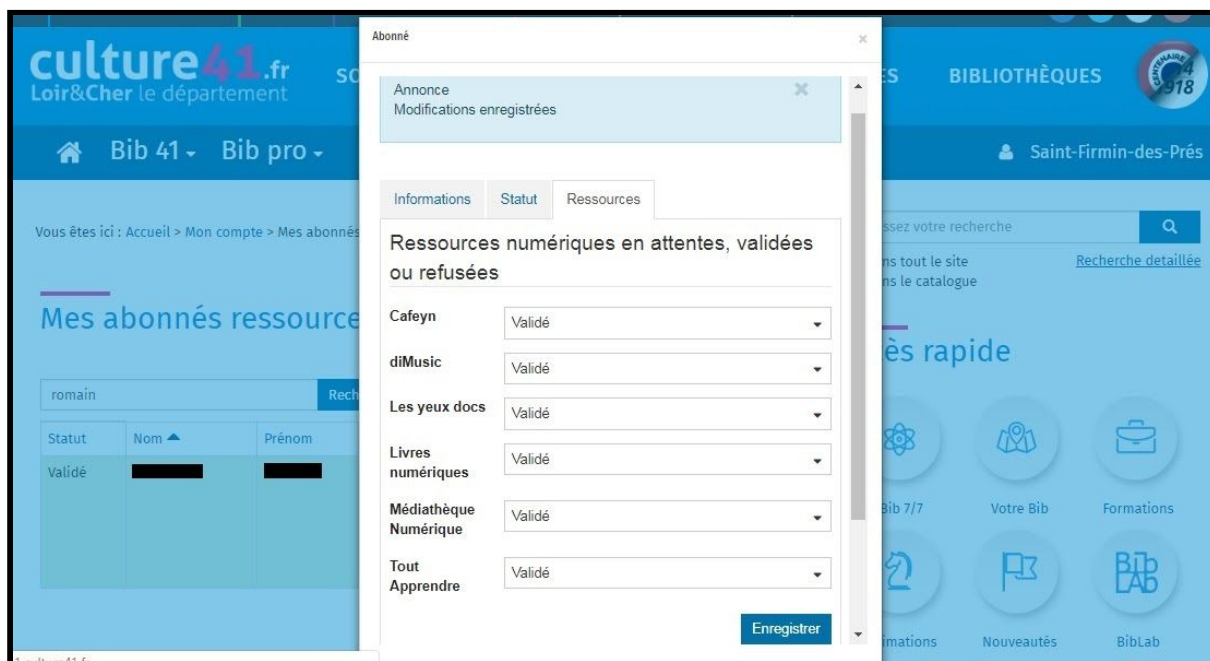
culture41.fr
Loir&Cher le département

SO

BIBLIOTHÈQUES

Bib 41 - Bib pro -

Saint-Firmin-des-Prés

Vous êtes ici : Accueil > Mon compte > Mes abonnés

Mes abonnés ressource

romain

Rech

| Statut | Nom ▲ | Prénom |
|---|---|---|
| Validé | | |

ssez votre recherche

ns tout le site
ns le catalogue

Recherche detaillée

ès rapide

Bib 7/7
Votre Bib
Formations

imations
Nouveautés
BibLab

Abonné

×

Annonce
Modifications enregistrées

Informations
Statut
Ressources

Ressources numériques en attentes, validées ou refusées

| | |
|---|---|
| Cafeyn | Validé |
| diMusic | Validé |
| Les yeux docs | Validé |
| Livres numériques | Validé |
| Médiathèque Numérique | Validé |
| Tout Apprendre | Validé |

Enregistrer